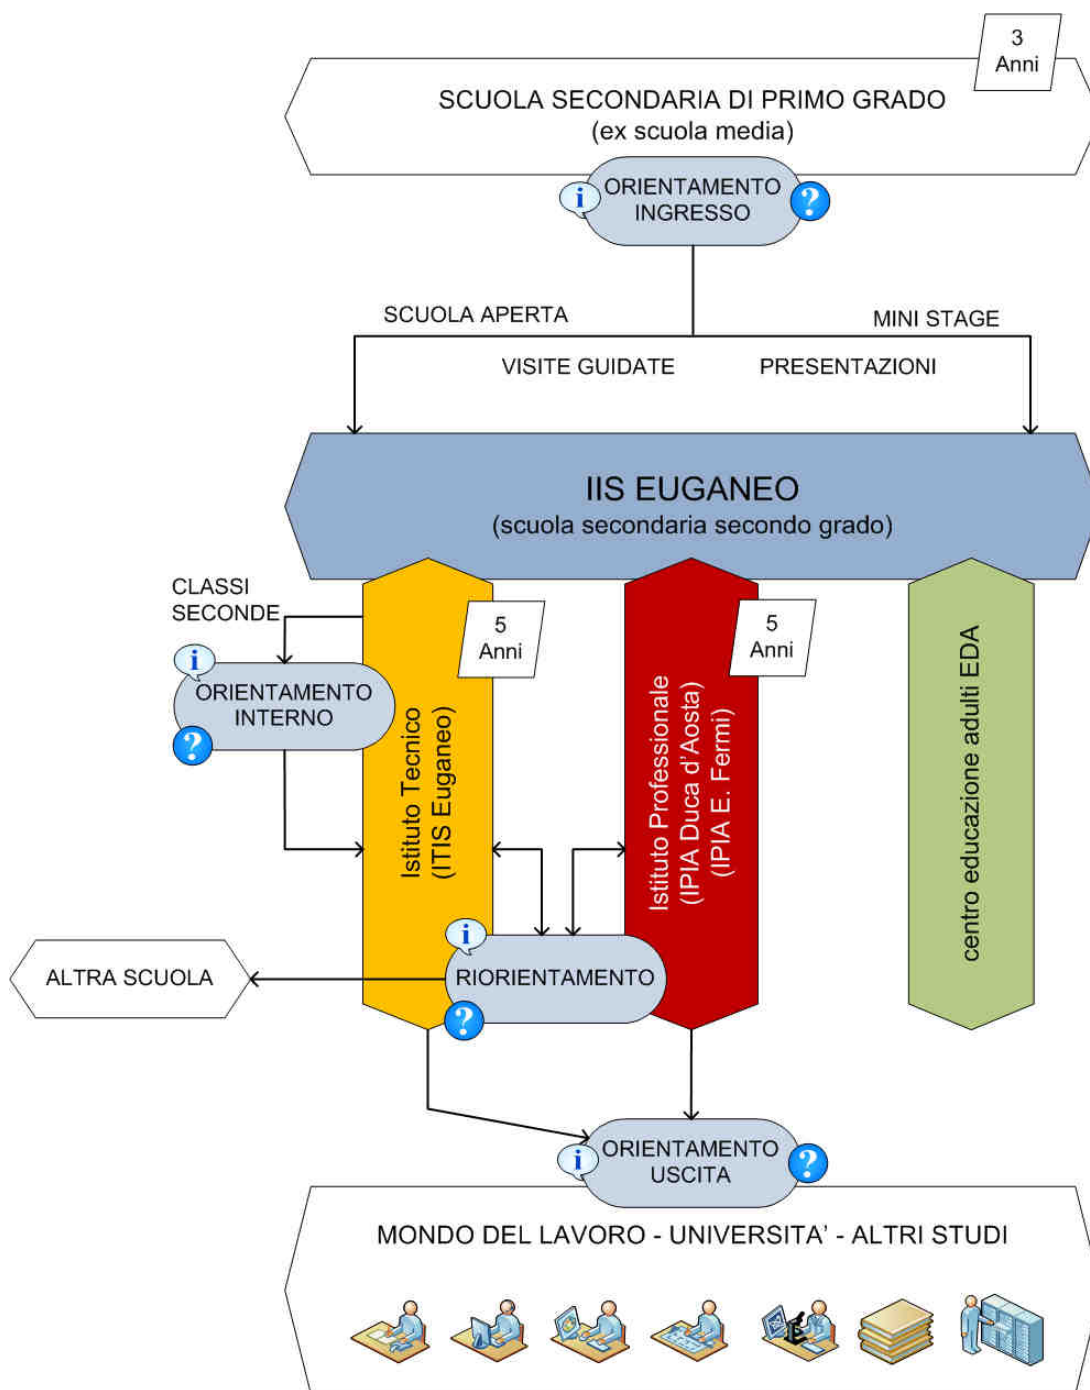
3 Anni

SCUOLA SECONDARIA DI PRIMO GRADO
(ex scuola media)

i ORIENTAMENTO INGRESSO ?

SCUOLA APERTA

MINI STAGE

VISITE GUIDATE

PRESENTAZIONI

IIS EUGANEO
(scuola secondaria secondo grado)

CLASSI SECONDE

i ORIENTAMENTO INTERNO ?

5 Anni

Istituto Tecnico
(ITIS Euganeo)

5 Anni

Istituto Professionale
(IPIA Duca d'Aosta)
(IPIA E. Fermi)

centro educazione adulti EDA

ALTRA SCUOLA

i RIORIENTAMENTO ?

i ORIENTAMENTO USCITA ?

MONDO DEL LAVORO - UNIVERSITA' - ALTRI STUDI